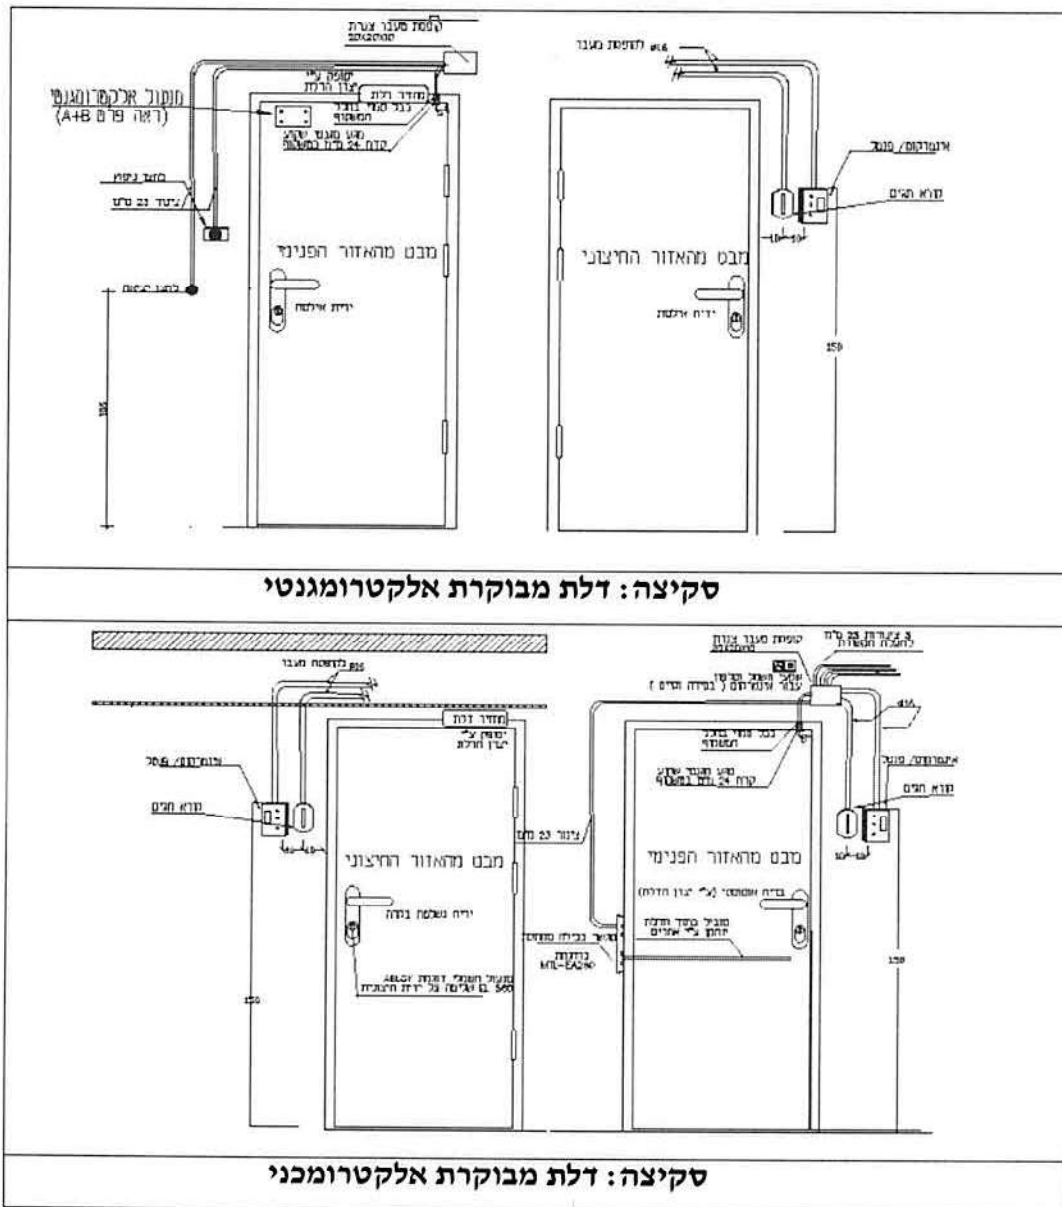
קופסת מעבר צנרת תקשורת
ø16 לקופסת מעבר
מנעול אלקטרומגנטי
(ראה פרט A+B)
קופסה ע"י
יצרן הדלת
מחזיר דלת
כבל גמיש בתוך
תפסנים
מגע מגנטי סמוי
קוטר 24 ביתן במשקוף
לחצן יציאה
צינור 25 מ"מ
לחצן חירום
מבט מהאזור הפנימי
ידית אחיזה
195
אינטרקום / פנסל
קורא תגים
מבט מהאזור החיצוני
ידית אחיזה
150

סקיצה: דלת מבוקרת אלקטרומגנטי

קופסת מעבר צנרת תקשורת
3 צינורות 25 מ"מ
להובלת תקשורת
ø16 לקופסת מעבר
מחזיר דלת
יסופק ע"י
יצרן הדלת
אינטרקום/ פנסל
קורא תגים
מבט מהאזור החיצוני
ידית נשלפת בתוך
מנעול חשמלי דוגמת ABLOY
EL 560 ביחד עם ידית חיצונית
150
צינור 25 מ"מ
כבל גמיש בתוך
תפסנים
מגע מגנטי סמוי
קוטר 24 ביתן במשקוף
מבט מהאזור הפנימי
בדיקה אטומטית ע"י יצרן הדלת
מנעול בסיס תוכנה
יותקן ע"י אחרים
מעביר כבלים מוגן
MTL-EA290
אינטרקום/ פנסל
קורא תגים
150

סקיצה: דלת מבוקרת אלקטרומכני